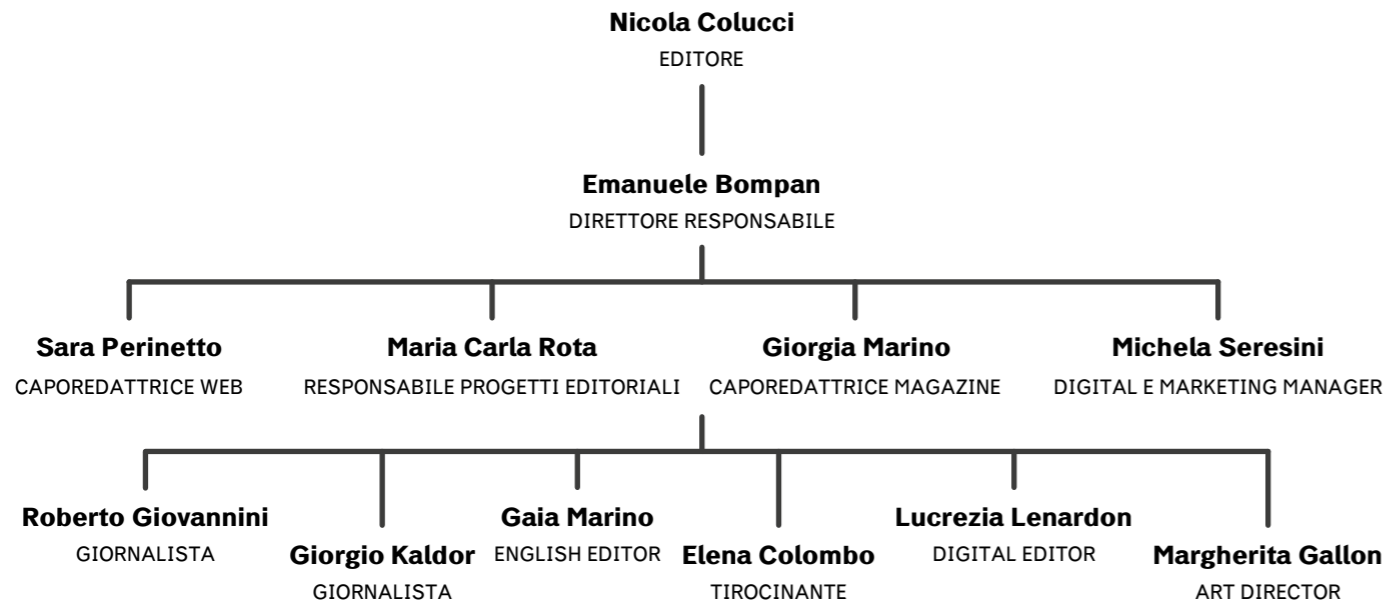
Nicola Colucci
EDITORE

Emanuele Bompan
DIRETTORE RESPONSABILE

Sara Perinetto
CAPOREDATTRICE WEB

Maria Carla Rota
RESPONSABILE PROGETTI EDITORIALI

Giorgia Marino
CAPOREDATTRICE MAGAZINE

Michela Seresini
DIGITAL E MARKETING MANAGER

Roberto Giovannini
GIORNALISTA

Giorgio Kaldor
GIORNALISTA

Gaia Marino
ENGLISH EDITOR

Elena Colombo
TIROCINANTE

Lucrezia Lenardon
DIGITAL EDITOR

Margherita Gallon
ART DIRECTOR